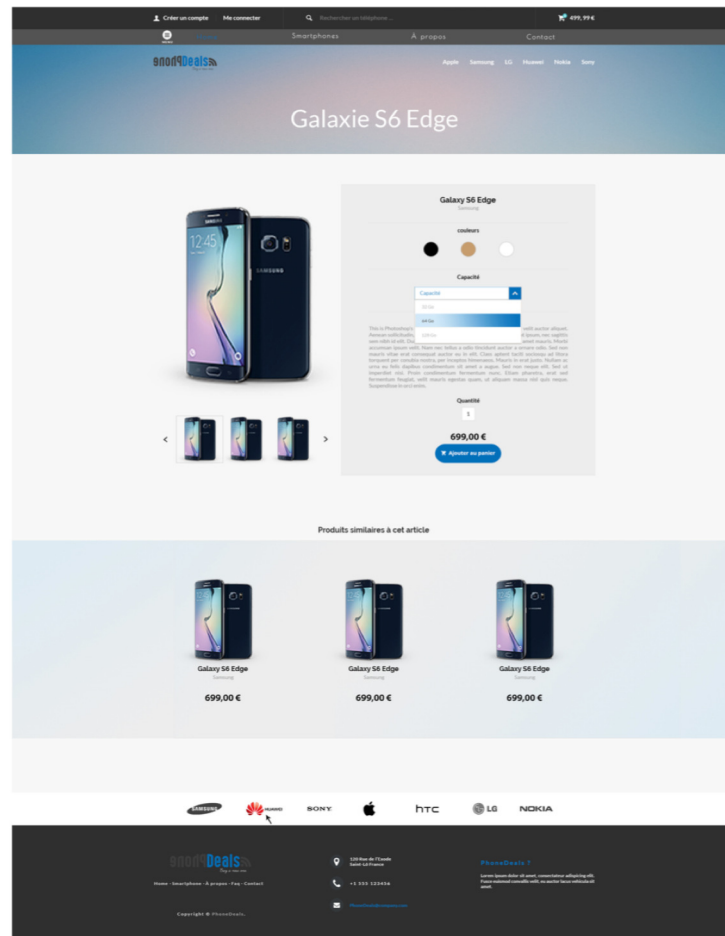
Créer un compte Me connecter Rechercher un téléphone ... 499,99 €

Smartphones À propos Contact

PhoneDeals

Apple Samsung LG Huawei Nokia Sony

Galaxie S6 Edge

12:45

SAMSUNG

Galaxy S6 Edge
Samsung

couleurs

Capacité

Capacité

32 Go
64 Go
128 Go

This is Photoshop's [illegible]

Quantité

1

699,00 €

Ajouter au panier

Produits similaires à cet article

Galaxy S6 Edge
Samsung
699,00 €

Galaxy S6 Edge
Samsung
699,00 €

Galaxy S6 Edge
Samsung
699,00 €

SAMSUNG HUAWEI SONY htc LG NOKIA

PhoneDeals

Home - Smartphone - À propos - Faq - Contact

Copyright © PhoneDeals.

120 Rue de l'Ecode
Saint-Lô France

+1 555 123456

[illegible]

PhoneDeals ?

Lorem ipsum dolor sit amet, consectetur adipiscing elit. Fusce euismod convallis velit, eu auctor lacus vehicula sit amet.